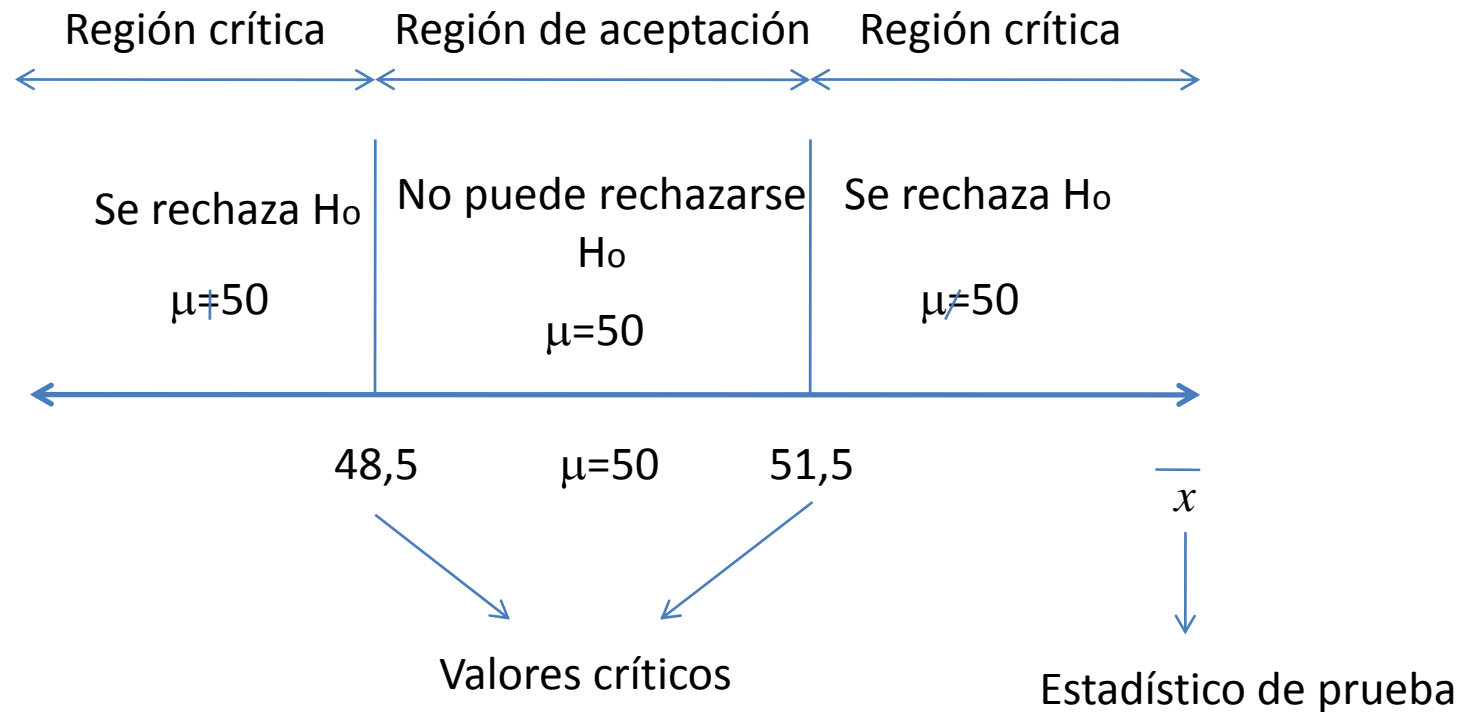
Región crítica Región de aceptación Región crítica

Se rechaza Ho

$\mu \neq 50$

No puede rechazarse Ho

$\mu=50$

Se rechaza Ho

$\mu \neq 50$

48,5 $\mu=50$ 51,5

$\bar{x}$

Valores críticos

Estadístico de prueba